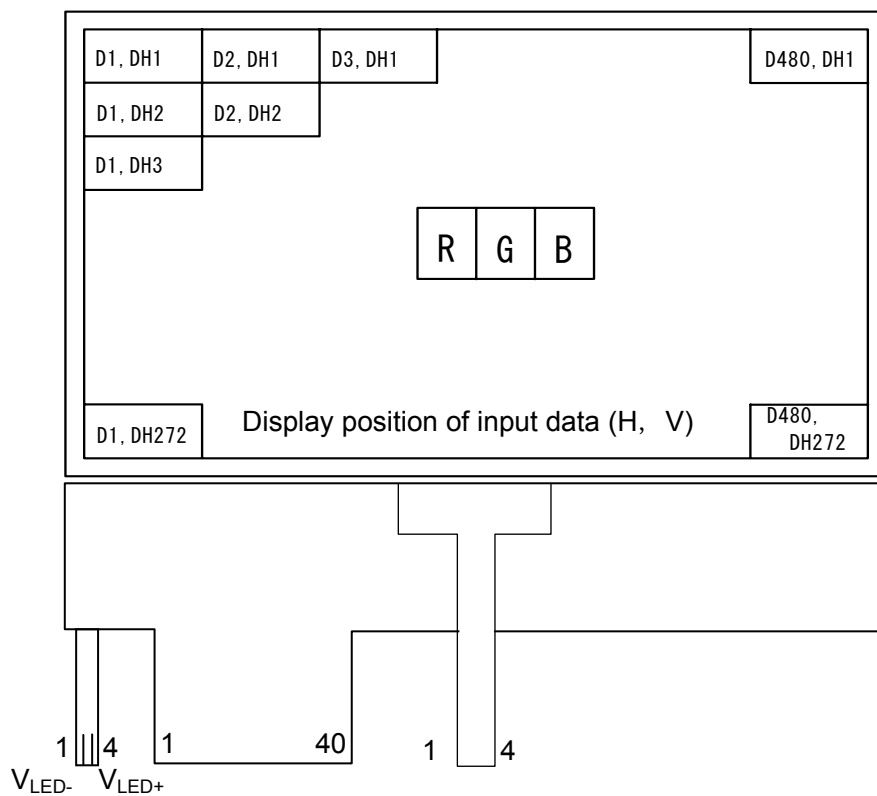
| D1, DH1 | D2, DH1 | D3, DH1 | D480, DH1 |
|---|---|---|---|
| D1, DH2 | D2, DH2 | | |
| D1, DH3 | | | |

R G B

D1, DH272

Display position of input data (H, V)

D480, DH272

1 4

$V_{LED-}$ $V_{LED+}$

1 40

1 4